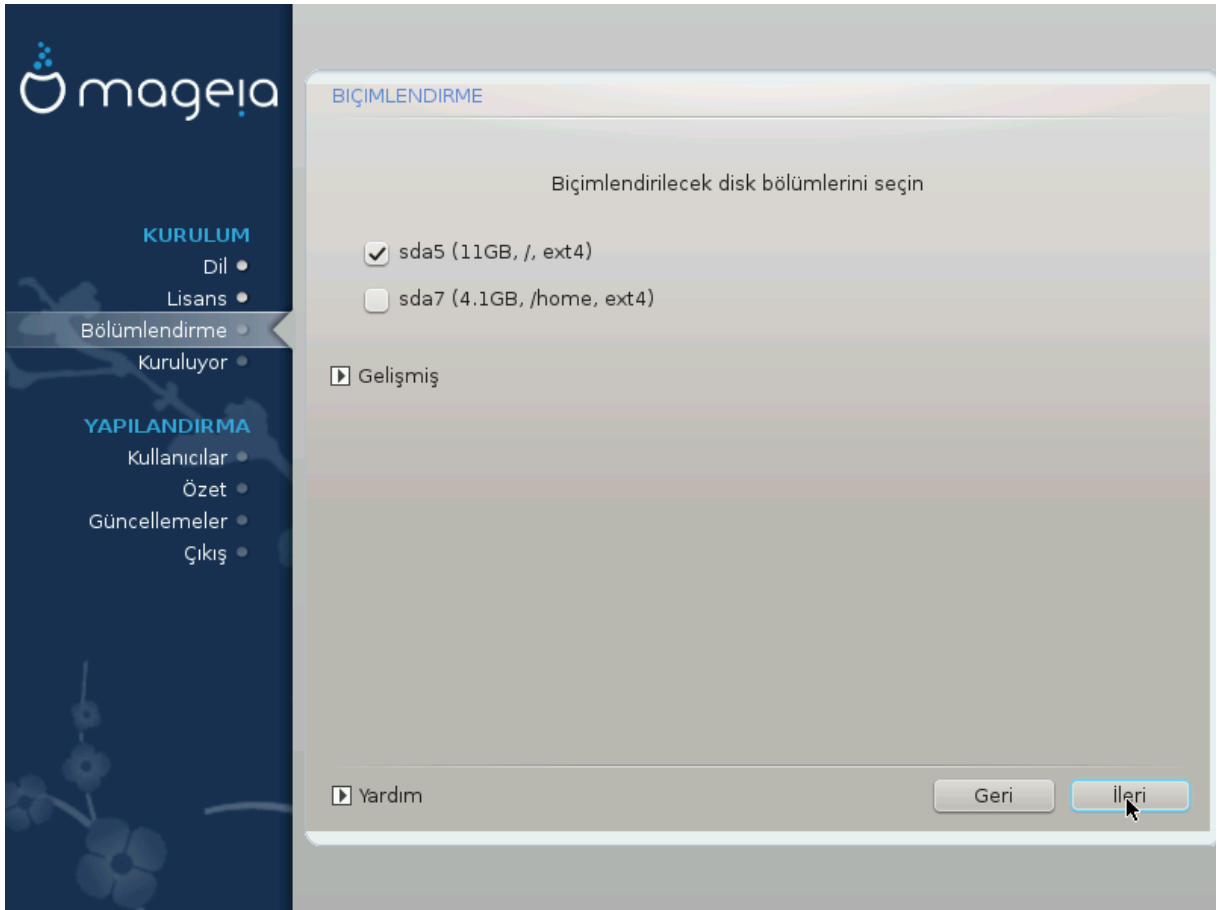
mageia

KURULUM
Dil
Lisans
Bölümlendirme
Kuruluyor

YAPILANDIRMA
Kullanıcılar
Özet
Güncellemeler
Çıkış

BIÇIMLENDIRME

Biçimlendirilecek disk bölümlerini seçin

sda5 (11GB, /, ext4)
sda7 (4.1GB, /home, ext4)

Gelişmiş

Yardım

Geri
İleri